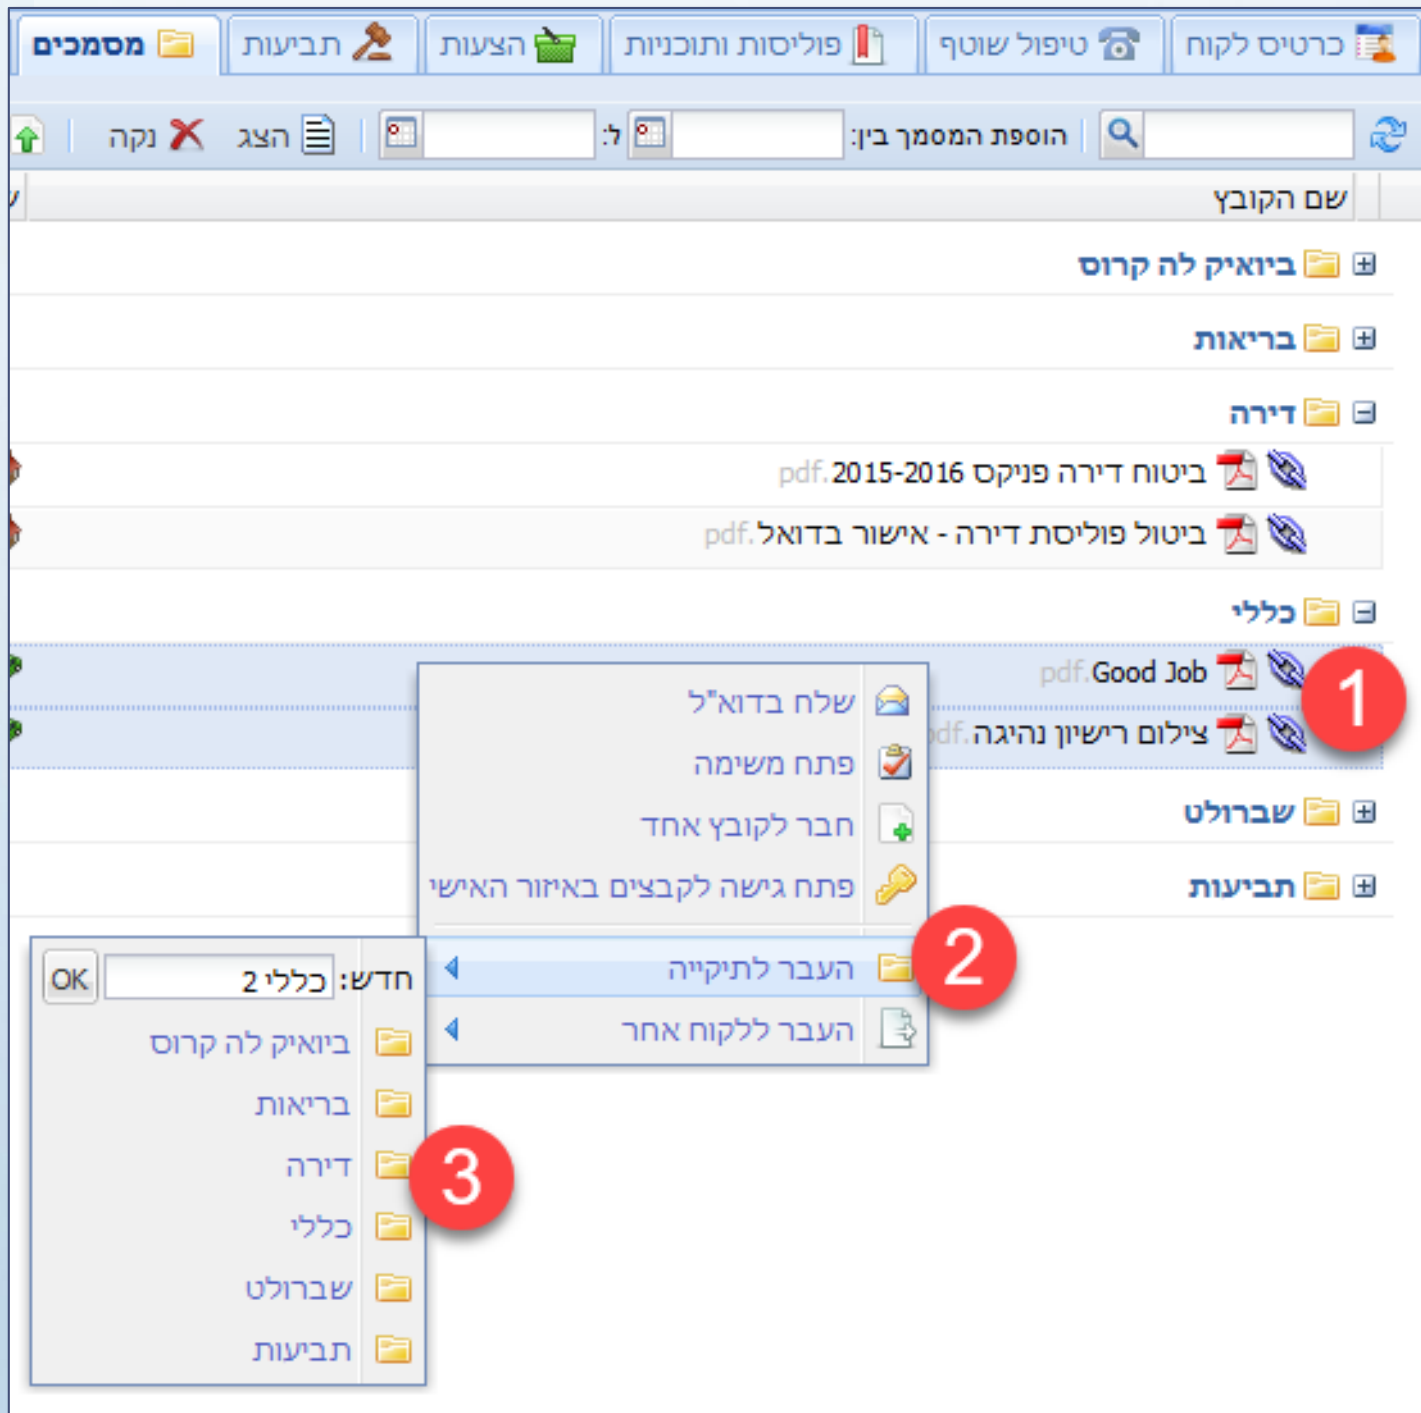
כרטיס לקוח | טיפול שוטף | פוליסות ותוכניות | הצעות | תביעות | מסמכים

הוספת המסמך בין: ל: הצג נקה

שם הקובץ

ביואיק לה קרוס
בריאות
דירה
ביטוח דירה פניקס 2015-2016.pdf
ביטול פוליסת דירה - אישור בדואל.pdf
כללי
Good Job.pdf
צילום רישיון נהיגה.pdf
שברולט
תביעות

1

שלח בדוא"ל
פתח משימה
חבר לקובץ אחד
פתח גישה לקבצים באיזור האישי
העבר לתיקייה
העבר ללקוח אחר

2

חדש: כללי 2 OK
ביואיק לה קרוס
בריאות
דירה
כללי
שברולט
תביעות

3